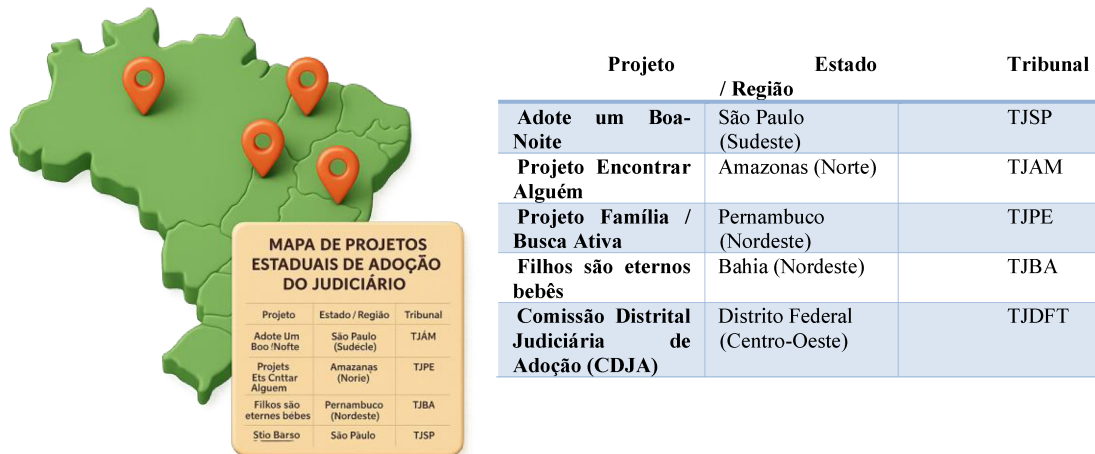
MAPA DE PROJETOS ESTADUAIS DE ADOÇÃO DO JUDICIÁRIO

| Projeto | Estado / Região | Tribunal |
|---|---|---|
| Adote Um Boo !Nofte | São Paulo (Sudecle) | TJÁM |
| Projets Ets Cnttar Alguem | Amazanąs (Norie) | TJPE |
| Filkos são eternes bebes | Pernambuco (Nordeste) | TJBA |
| Stio Barso | São Pàulo | TJSP |

| Projeto | Estado / Região | Tribunal |
|---|---|---|
| Adote um Boa-Noite | São Paulo (Sudeste) | TJSP |
| Projeto Encontrar Alguém | Amazonas (Norte) | TJAM |
| Projeto Família / Busca Ativa | Pernambuco (Nordeste) | TJPE |
| Filhos são eternos bebês | Bahia (Nordeste) | TJBA |
| Comissão Distrital Judiciária de Adoção (CDJA) | Distrito Federal (Centro-Oeste) | TJDFT |